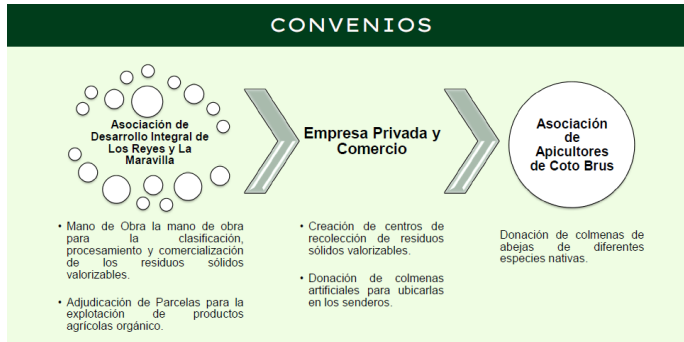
CONVENIOS

Asociación de Desarrollo Integral de Los Reyes y La Maravilla

Empresa Privada y Comercio

Asociación de Apicultores de Coto Brus

- Mano de Obra la mano de obra para la clasificación, procesamiento y comercialización de los residuos sólidos valorizables.

- Adjudicación de Parcelas para la explotación de productos agrícolas orgánico.

- Creación de centros de recolección de residuos sólidos valorizables.

- Donación de colmenas artificiales para ubicarlas en los senderos.

Donación de colmenas de abejas de diferentes especies nativas.